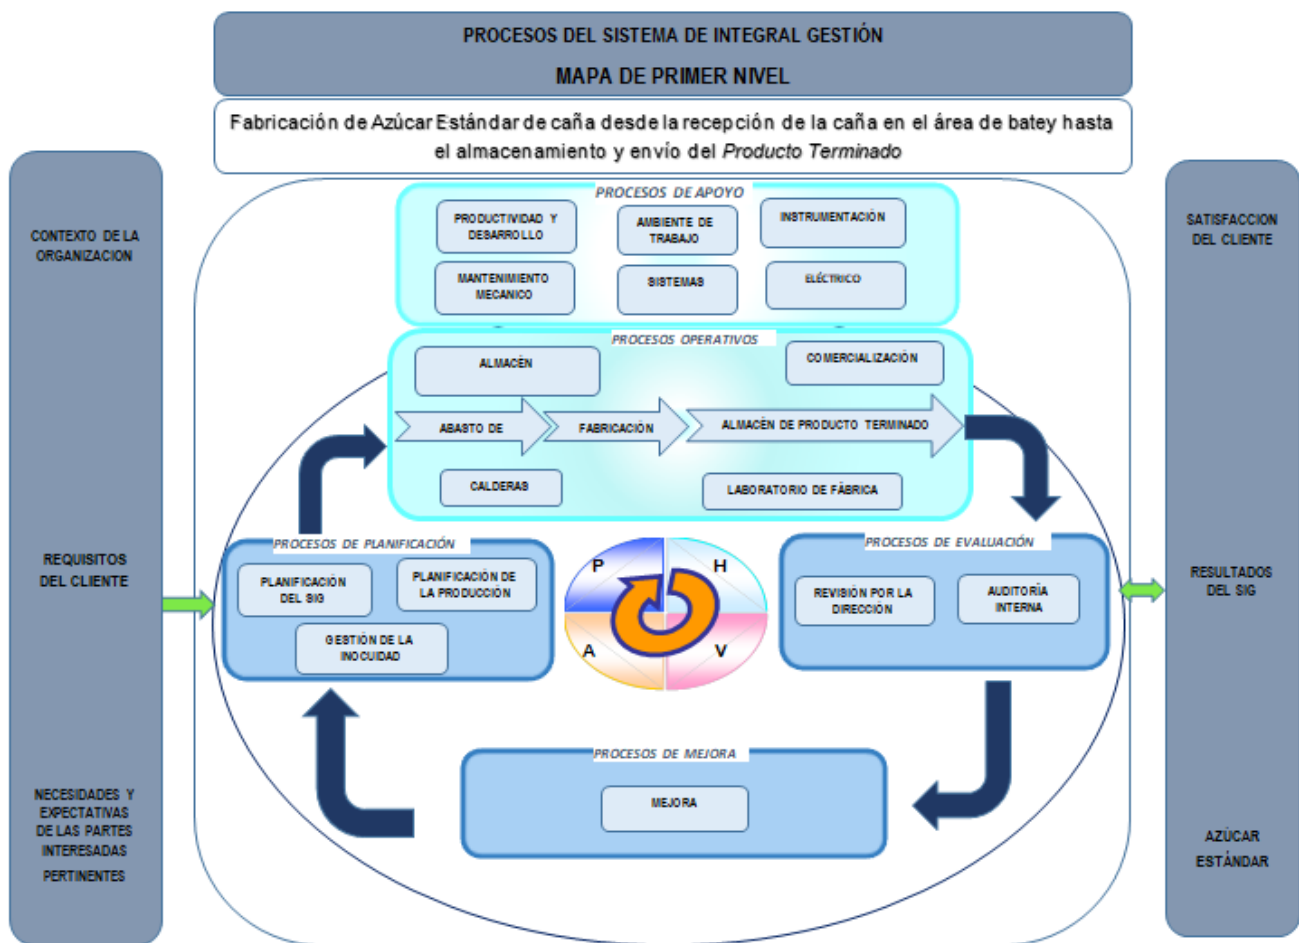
PROCESOS DEL SISTEMA DE INTEGRAL GESTIÓN

MAPA DE PRIMER NIVEL

Fabricación de Azúcar Estándar de caña desde la recepción de la caña en el área de batey hasta el almacenamiento y envío del *Producto Terminado*

CONTEXTO DE LA ORGANIZACION

REQUISITOS DEL CLIENTE

NECESIDADES Y EXPECTATIVAS DE LAS PARTES INTERESADAS PERTINENTES

PROCESOS DE APOYO

PRODUCTIVIDAD Y DESARROLLO

AMBIENTE DE TRABAJO

INSTRUMENTACIÓN

MANTENIMIENTO MECANICO

SISTEMAS

ELÉCTRICO

PROCESOS OPERATIVOS

ALMACÉN

COMERCIALIZACIÓN

ABASTO DE

FABRICACIÓN

ALMACÉN DE PRODUCTO TERMINADO

CALDERAS

LABORATORIO DE FÁBRICA

PROCESOS DE PLANIFICACIÓN

PLANIFICACIÓN DEL SIG

PLANIFICACIÓN DE LA PRODUCCIÓN

GESTIÓN DE LA INOCUIDAD

P

H

A

V

PROCESOS DE EVALUACIÓN

REVISIÓN POR LA DIRECCIÓN

AUDITORÍA INTERNA

PROCESOS DE MEJORA

MEJORA

SATISFACCION DEL CLIENTE

RESULTADOS DEL SIG

AZÚCAR ESTÁNDAR